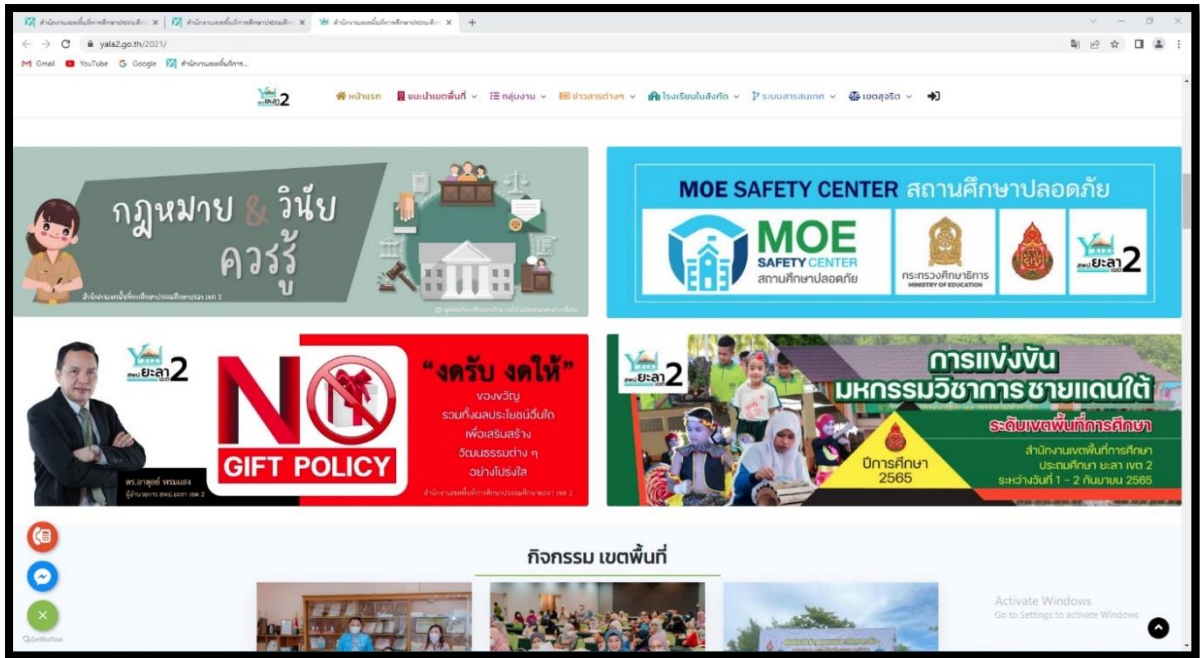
สำนักงานเขตพื้นที่การศึกษาประถมศึกษา × | สำนักงานเขตพื้นที่การศึกษาประถมศึกษา × | สำนักงานเขตพื้นที่การศึกษาประถมศึกษา × | +

yala2.go.th/2021/

Gmail YouTube Google สำนักงานเขตพื้นที่การ...

ยะลา2

หน้าแรก แนะนำเขตพื้นที่ กลุ่มงาน ข่าวสารต่างๆ โรงเรียนในสังกัด ระบบสารสนเทศ เขตสุจริต

กฎหมาย & วินัย ควรรู้

สำนักงานเขตพื้นที่การศึกษาประถมศึกษายะลา เขต 1

MOE SAFETY CENTER สถานศึกษาปลอดภัย

MOE SAFETY CENTER สถานศึกษาปลอดภัย

กระทรวงศึกษาธิการ MINISTRY OF EDUCATION

สพป.ยะลา2

สพป.ยะลา2

NO GIFT POLICY

"งดรับ งดให้"
ของขวัญ
รวมทั้งผลประโยชน์อื่นใด
เพื่อเสริมสร้าง
วัฒนธรรมต่าง ๆ
อย่างโปร่งใส

ดร.อาดุลย์ พรมแสง
ผู้อำนวยการ สพป.ยะลา เขต 2

สำนักงานเขตพื้นที่การศึกษาประถมศึกษายะลา เขต 2

สพป.ยะลา2

การแข่งขัน
มหกรรมวิชาการชายแดนใต้
ระดับเขตพื้นที่การศึกษา

ปีการศึกษา 2565

สำนักงานเขตพื้นที่การศึกษา
ประถมศึกษา ยะลา เขต 2
ระหว่างวันที่ 1 - 2 กันยายน 2565

กิจกรรม เขตพื้นที่

Activate Windows
Go to Settings to activate Windows.

GetButton